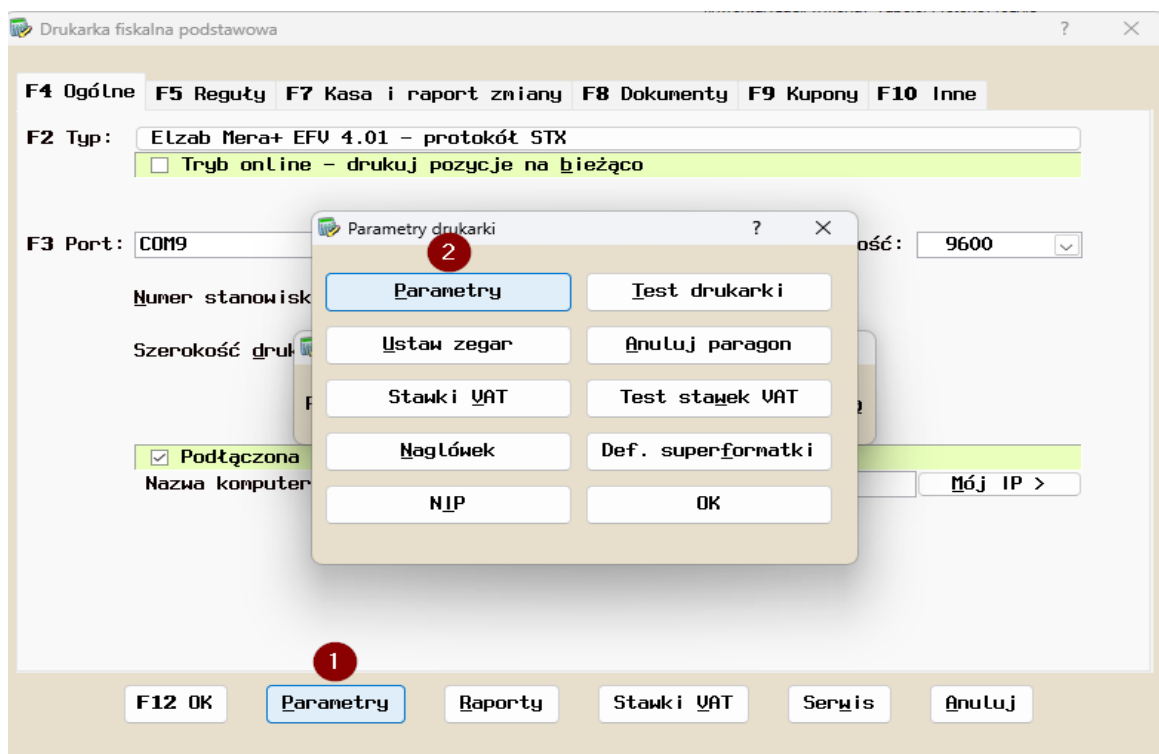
Drukarka fiskalna podstawowa ? ×

F4 Ogólne F5 Reguły F7 Kasa i raport zmiany F8 Dokumenty F9 Kupony F10 Inne

F2 Typ: Elzab Mera+ EFV 4.01 - protokół STX

☐ Tryb online - drukuj pozycje na bieżąco

F3 Port: COM9

ość: 9600

Numer stanowisk

Szerokość druk

F

g

☑ Podłączona

Nazwa komputer

Mój IP >

Parametry drukarki ? ×

2

Parametry

Test drukarki

Ustaw zegar

Anuluj paragon

Stawki VAT

Test stawek VAT

Nagłówek

Def. superformatki

NIP

OK

1

F12 OK Parametry Raporty Stawki VAT Serwis Anuluj